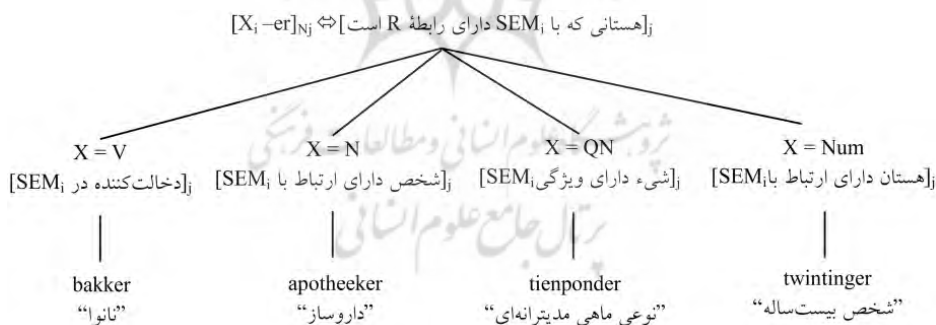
$[X_i -er]_{Nj} \Leftrightarrow$ [هستانی که با $SEM_i$ دارای رابطهٔ R است]$_j$

پژوهشگاه علوم انسانی و مطالعات فرهنگی
پرتال جامع علوم انسانی

X = V
[دخالت‌کننده در $SEM_i$]$_j$
bakker
''نانوا''

X = N
[شخص دارای ارتباط با $SEM_i$]$_j$
apotheeker
''داروساز''

X = QN
[شیء دارای ویژگی$SEM_i$]$_j$
tienponder
''نوعی ماهی مدیترانه‌ای''

X = Num
[هستان دارای ارتباط با$SEM_i$]$_j$
twintinger
''شخص بیست‌ساله''